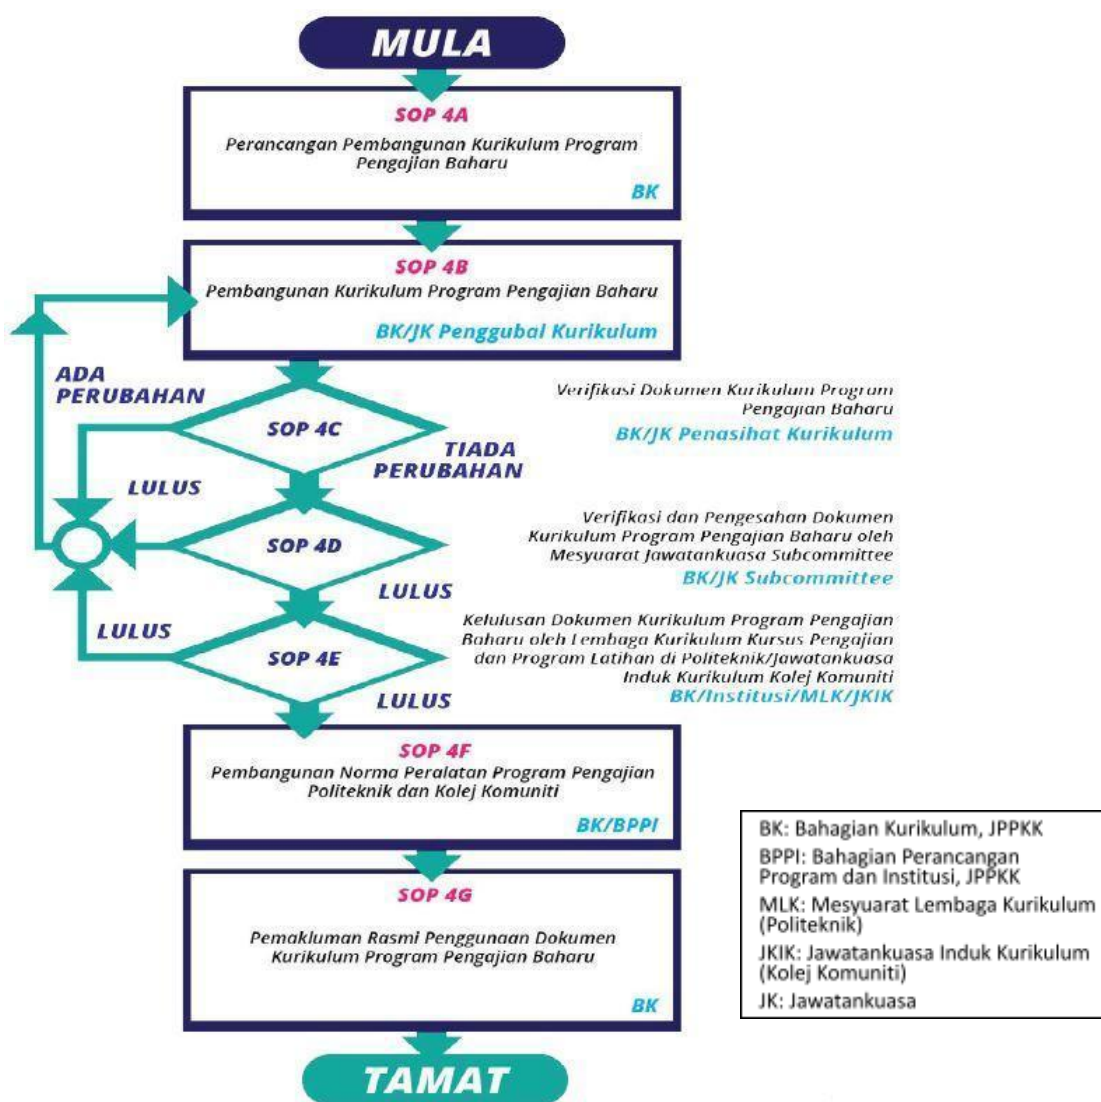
MULA

SOP 4A
Perancangan Pembangunan Kurikulum Program Pengajian Baharu
BK

SOP 4B
Pembangunan Kurikulum Program Pengajian Baharu
BK/JK Penggubal Kurikulum

ADA PERUBAHAN

SOP 4C

TIADA PERUBAHAN

Verifikasi Dokumen Kurikulum Program Pengajian Baharu
BK/JK Penasihat Kurikulum

LULUS

SOP 4D

Verifikasi dan Pengesahan Dokumen Kurikulum Program Pengajian Baharu oleh Mesyuarat Jawatankuasa Subcommittee
BK/JK Subcommittee

LULUS

LULUS

SOP 4E

Kelulusan Dokumen Kurikulum Program Pengajian Baharu oleh Lembaga Kurikulum Kursus Pengajian dan Program Latihan di Politeknik/Jawatankuasa Induk Kurikulum Kolej Komuniti
BK/Institusi/MLK/JKIK

LULUS

SOP 4F
Pembangunan Norma Peralatan Program Pengajian Politeknik dan Kolej Komuniti
BK/BPPI

SOP 4G
Pemakluman Rasmi Penggunaan Dokumen Kurikulum Program Pengajian Baharu
BK

TAMAT

BK: Bahagian Kurikulum, JPPKK
BPPI: Bahagian Perancangan Program dan Institusi, JPPKK
MLK: Mesyuarat Lembaga Kurikulum (Politeknik)
JKIK: Jawatankuasa Induk Kurikulum (Kolej Komuniti)
JK: Jawatankuasa